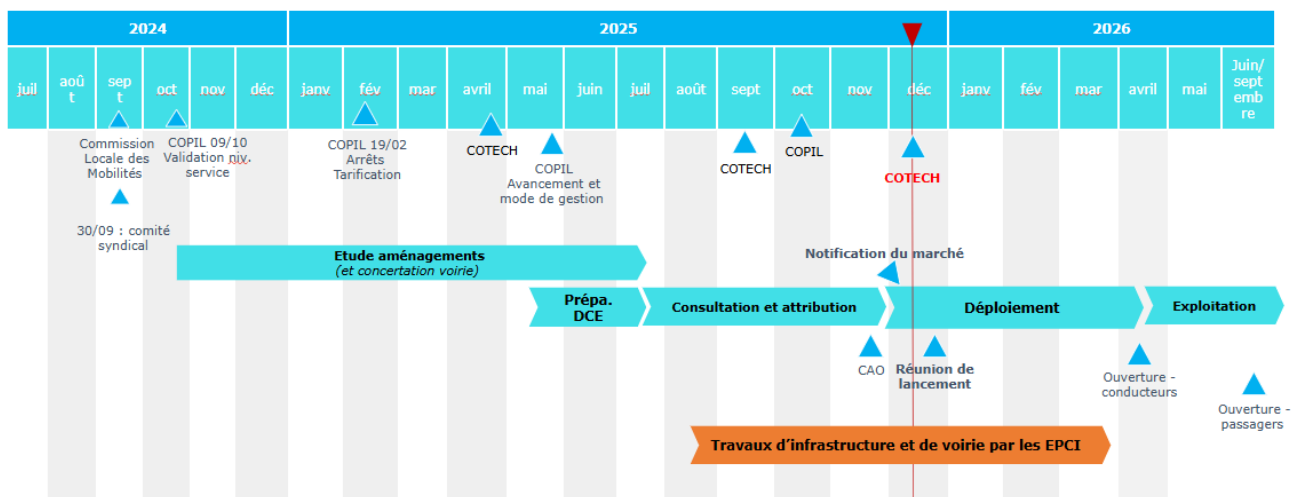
2024

2025

2026

| juil | août | sept | oct | nov | déc | janv | fév | mar | avril | mai | juin | juil | août | sept | oct | nov | déc | janv | fév | mar | avril | mai | Juin/ septembre |
|---|---|---|---|---|---|---|---|---|---|---|---|---|---|---|---|---|---|---|---|---|---|---|---|

Commission Locale des Mobilités

30/09 : comité syndical

COPIL 09/10 Validation niv. service

COPIL 19/02 Arrêts Tarification

COTECH

COPIL Avancement et mode de gestion

COTECH

COPIL

COTECH

Etude aménagements
(et concertation voirie)

Notification du marché

Prépa. DCE

Consultation et attribution

Déploiement

Exploitation

CAO

Réunion de lancement

Ouverture - conducteurs

Ouverture - passagers

Travaux d'infrastructure et de voirie par les EPCI